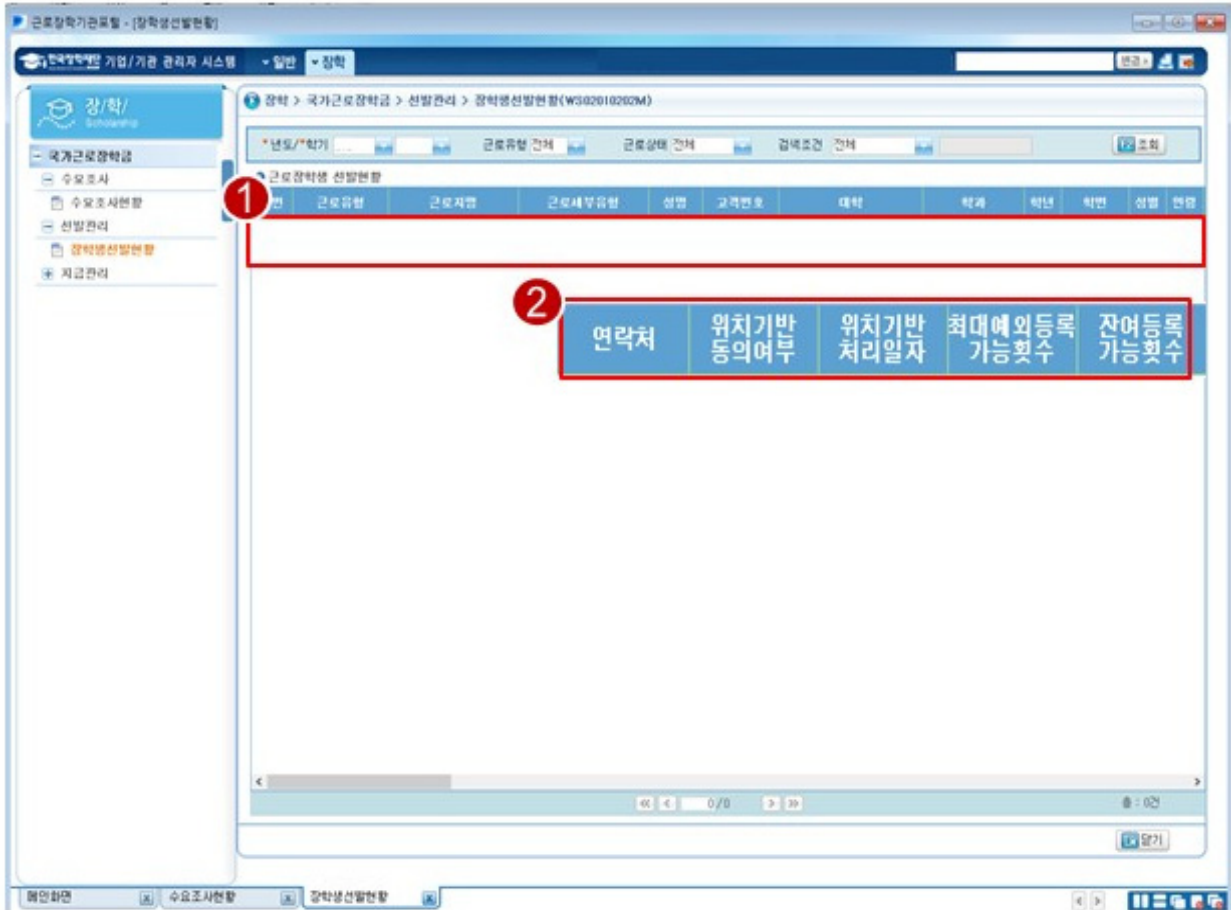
근로장학기관포털 - [장학생선발현황]

한국장학재단 기업/기관 관리자 시스템 ▾일반 ▾장학

장/학/ Scholarship

- 국가근로장학금
- 수요조사
수요조사현황
- 선발관리
장학생선발현황
+ 지급관리

장학 > 국가근로장학금 > 선발관리 > 장학생선발현황(WS02010202M)

*년도/*학기 근로유형 전체 근로상태 전체 검색조건 전체 조회

근로장학생 선발현황

1

| 번 | 근로유형 | 근로지명 | 근로세부유형 | 성명 | 고객번호 | 대학 | 학과 | 학년 | 학번 | 성별 | 연령 |
|---|---|---|---|---|---|---|---|---|---|---|---|

2

| 연락처 | 위치기반 동의여부 | 위치기반 처리일자 | 최대예외등록 가능횟수 | 잔여등록 가능횟수 |
|---|---|---|---|---|

0/0

총 : 0건

닫기

메인화면 수요조사현황 장학생선발현황